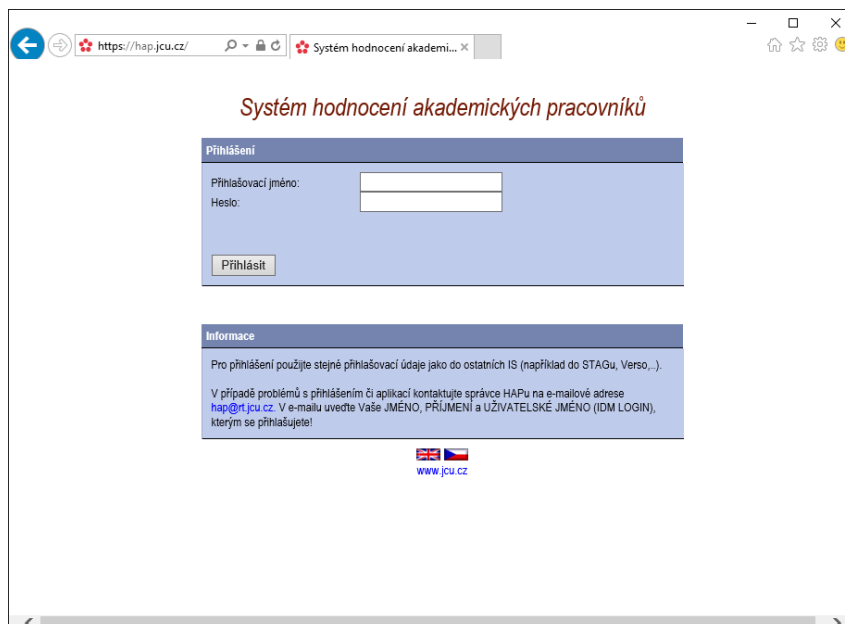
https://hap.jcu.cz/

Systém hodnocení akademi... ×

Systém hodnocení akademických pracovníků

Přihlášení

Přihlašovací jméno:
Heslo:

Přihlásit

Informace

Pro přihlášení použijte stejné přihlašovací údaje jako do ostatních IS (například do STAGu, Verso,..).

V případě problémů s přihlášením či aplikací kontaktujte správce HAPu na e-mailové adrese hap@rt.jcu.cz. V e-mailu uveďte Vaše JMÉNO, PŘÍJMENÍ a UŽIVATELSKÉ JMÉNO (IDM LOGIN), kterým se přihlašujete!

www.jcu.cz